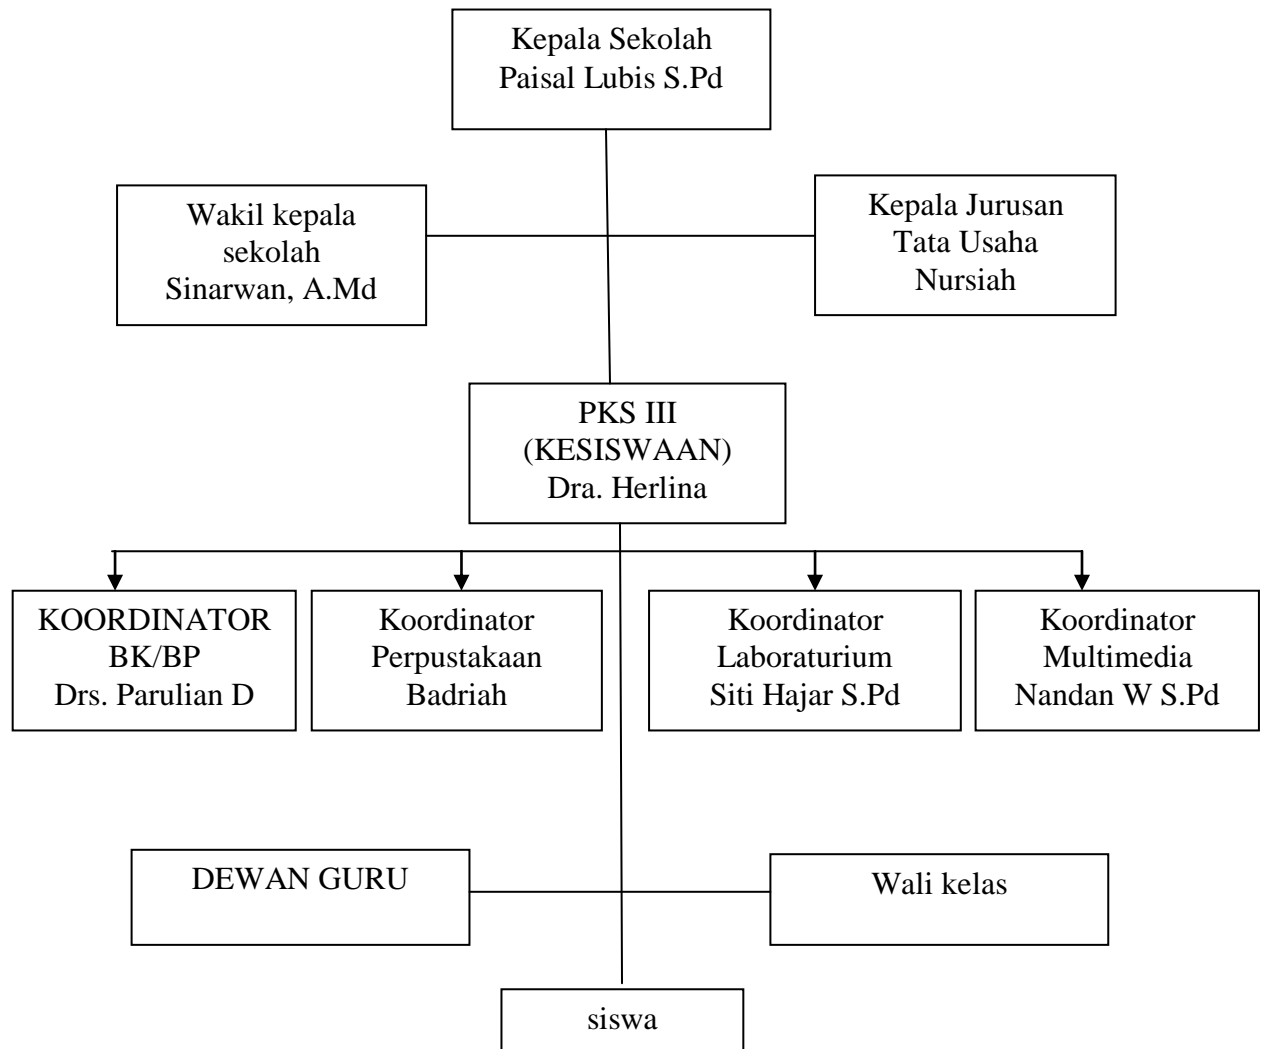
Kepala Sekolah
Paisal Lubis S.Pd

Wakil kepala sekolah
Sinarwan, A.Md

Kepala Jurusan
Tata Usaha
Nursiah

PKS III
(KESISWAAN)
Dra. Herlina

KOORDINATOR
BK/BP
Drs. Parulian D

Koordinator
Perpustakaan
Badriah

Koordinator
Laboraturium
Siti Hajar S.Pd

Koordinator
Multimedia
Nandan W S.Pd

DEWAN GURU

Wali kelas

siswa